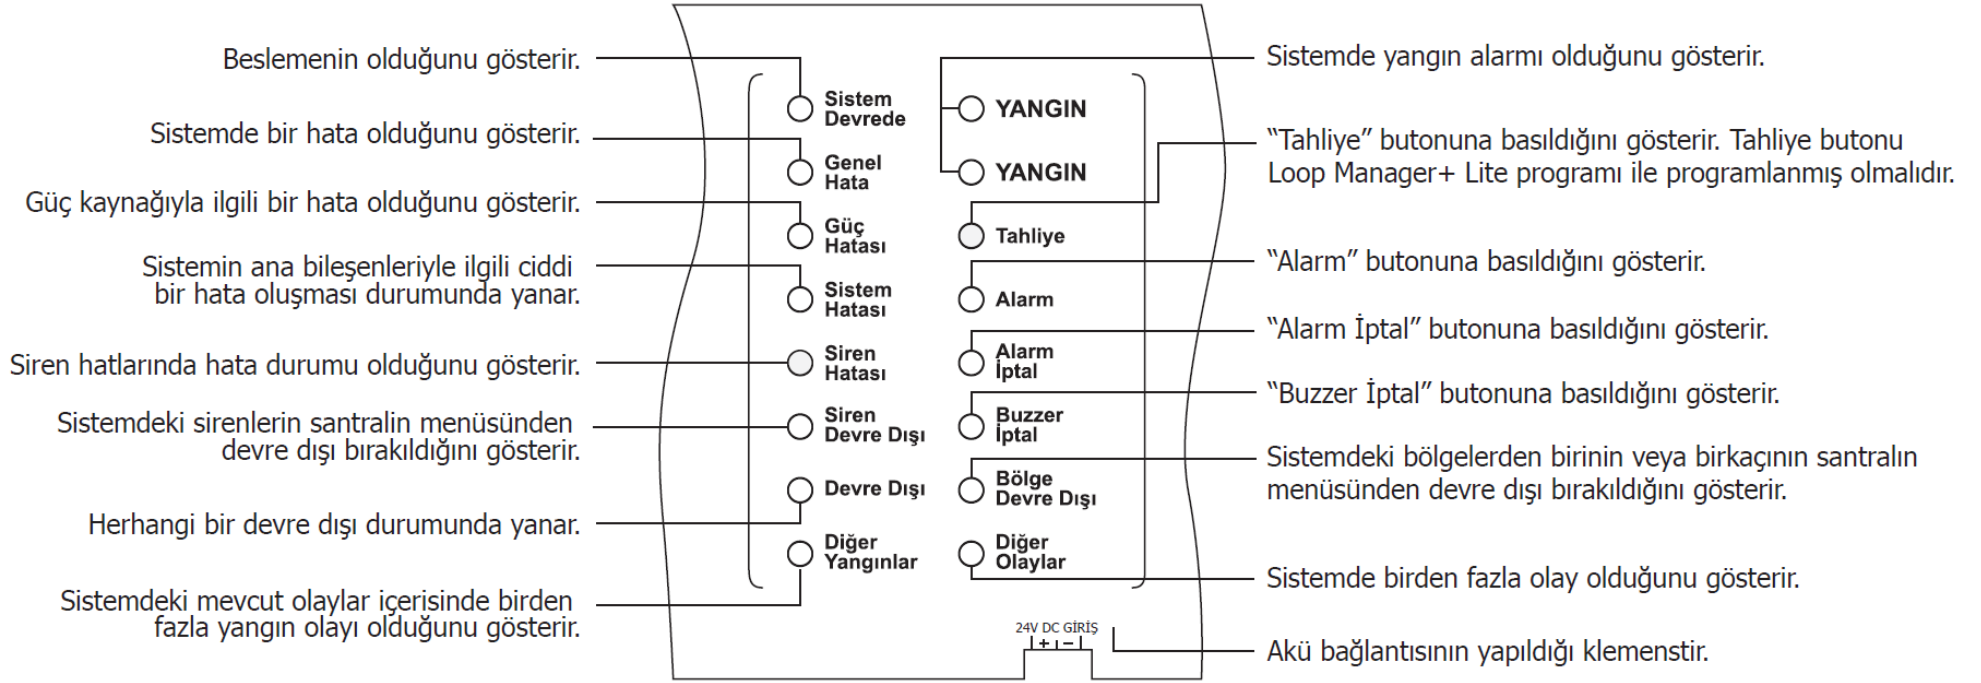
Beslemenin olduğunu gösterir.

Sistemde bir hata olduğunu gösterir.

Güç kaynağıyla ilgili bir hata olduğunu gösterir.

Sistemin ana bileşenleriyle ilgili ciddi bir hata oluşması durumunda yanar.

Siren hatlarında hata durumu olduğunu gösterir.

Sistemdeki sirenlerin santralin menüsünden devre dışı bırakıldığını gösterir.

Herhangi bir devre dışı durumunda yanar.

Sistemdeki mevcut olaylar içerisinde birden fazla yangın olayı olduğunu gösterir.

Sistem Devrede

Genel Hata

Güç Hatası

Sistem Hatası

Siren Hatası

Siren Devre Dışı

Devre Dışı

Diğer Yangınlar

YANGIN

YANGIN

Tahliye

Alarm

Alarm İptal

Buzzer İptal

Bölge Devre Dışı

Diğer Olaylar

24V DC GİRİŞ
+ −

Sistemde yangın alarmı olduğunu gösterir.

“Tahliye” butonuna basıldığını gösterir. Tahliye butonu Loop Manager+ Lite programı ile programlanmış olmalıdır.

“Alarm” butonuna basıldığını gösterir.

“Alarm İptal” butonuna basıldığını gösterir.

“Buzzer İptal” butonuna basıldığını gösterir.

Sistemdeki bölgelerden birinin veya birkaçının santralın menüsünden devre dışı bırakıldığını gösterir.

Sistemde birden fazla olay olduğunu gösterir.

Akü bağlantısının yapıldığı klemenstir.